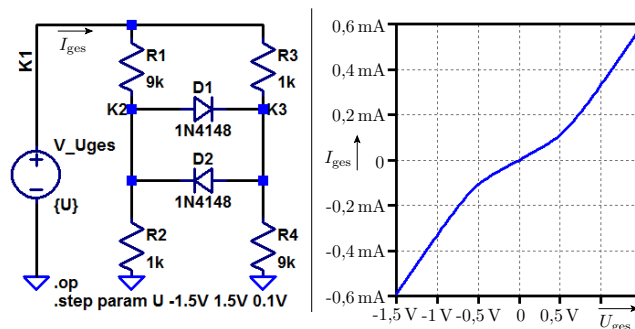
K1

$\overrightarrow{I_{\text{ges}}}$

R1
9k

R3
1k

K2
D1
1N4148
K3

V_Uges

D2
1N4148

{U}

R2
1k

R4
9k

.op
.step param U -1.5V 1.5V 0.1V

0,6 mA
0,4 mA
0,2 mA
$I_{\text{ges}}$
0
-0,2 mA
-0,4 mA
-0,6 mA
-1,5 V -1 V -0,5 V 0 0,5 V
$U_{\text{ges}}$